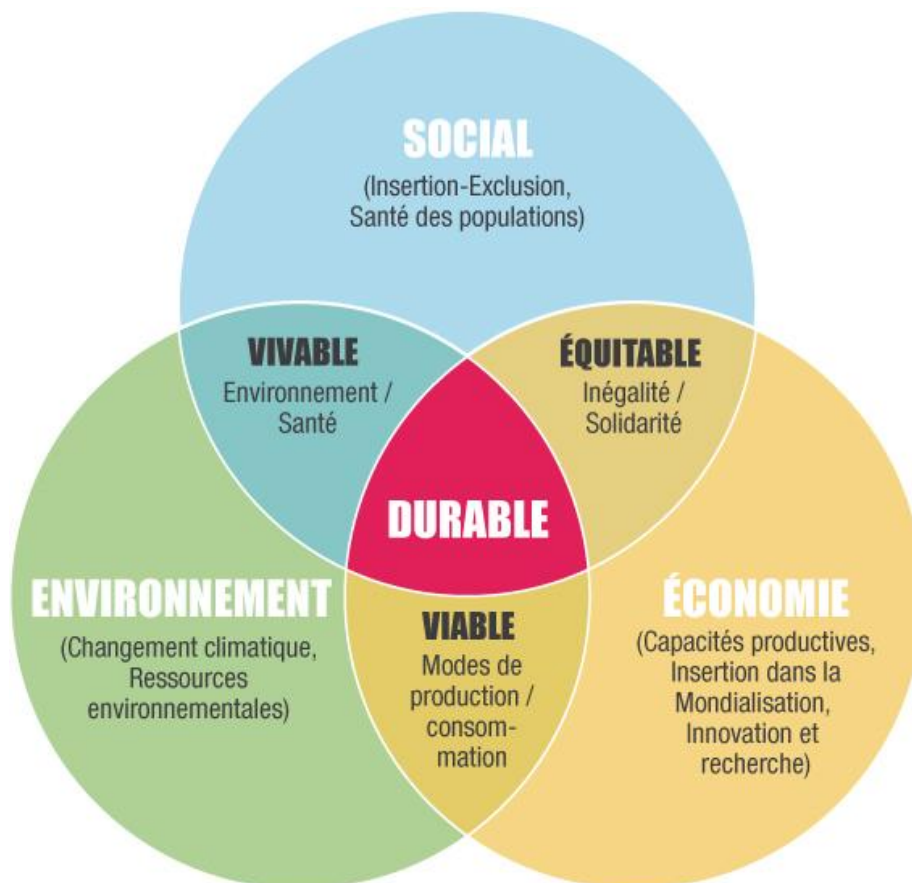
SOCIAL
(Insertion-Exclusion, Santé des populations)

VIVABLE
Environnement / Santé

ÉQUITABLE
Inégalité / Solidarité

DURABLE

ENVIRONNEMENT
(Changement climatique, Ressources environnementales)

VIABLE
Modes de production / consommation

ÉCONOMIE
(Capacités productives, Insertion dans la Mondialisation, Innovation et recherche)